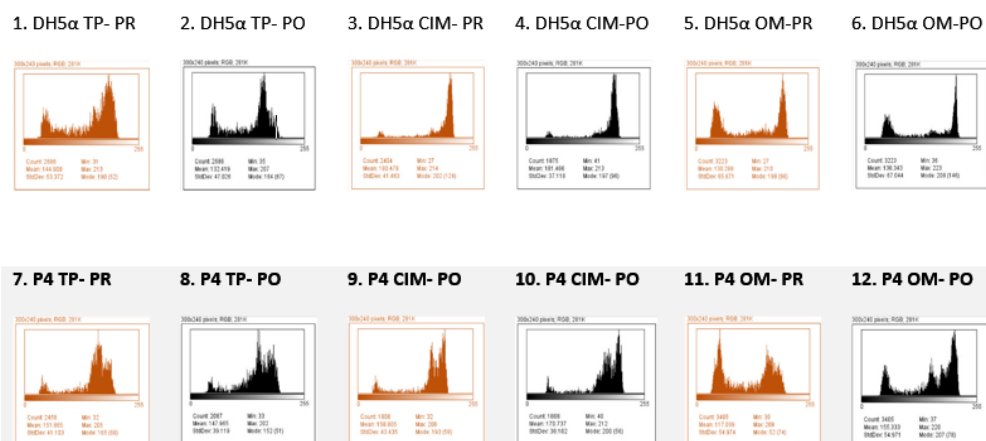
1. DH5α TP- PR

300x240 pixels; RGB; 281K

0 255

Count: 2686 Min: 31
Mean: 144.608 Max: 213
StdDev: 53.372 Mode: 180 (52)

2. DH5α TP- PO

300x240 pixels; RGB; 281K

0 255

Count: 2686 Min: 35
Mean: 132.459 Max: 207
StdDev: 47.026 Mode: 164 (67)

3. DH5α CIM- PR

300x240 pixels; RGB; 281K

0 255

Count: 2404 Min: 27
Mean: 160.478 Max: 214
StdDev: 41.493 Mode: 202 (124)

4. DH5α CIM-PO

300x240 pixels; RGB; 281K

0 255

Count: 1675 Min: 41
Mean: 161.466 Max: 213
StdDev: 37.118 Mode: 197 (96)

5. DH5α OM-PR

300x240 pixels; RGB; 281K

0 255

Count: 3223 Min: 27
Mean: 130.266 Max: 215
StdDev: 55.671 Mode: 198 (56)

6. DH5α OM-PO

300x240 pixels; RGB; 281K

0 255

Count: 3223 Min: 38
Mean: 136.343 Max: 223
StdDev: 57.044 Mode: 209 (146)

7. P4 TP- PR

300x240 pixels; RGB; 281K

0 255

Count: 2476 Min: 32
Mean: 151.865 Max: 205
StdDev: 41.103 Mode: 165 (56)

8. P4 TP- PO

300x240 pixels; RGB; 281K

0 255

Count: 2067 Min: 33
Mean: 147.665 Max: 203
StdDev: 39.119 Mode: 152 (51)

9. P4 CIM- PO

300x240 pixels; RGB; 281K

0 255

Count: 1808 Min: 32
Mean: 158.665 Max: 206
StdDev: 43.435 Mode: 193 (59)

10. P4 CIM- PO

300x240 pixels; RGB; 281K

0 255

Count: 1808 Min: 40
Mean: 170.737 Max: 212
StdDev: 30.182 Mode: 200 (56)

11. P4 OM- PR

300x240 pixels; RGB; 281K

0 255

Count: 3465 Min: 30
Mean: 117.039 Max: 206
StdDev: 54.974 Mode: 72 (74)

12. P4 OM- PO

300x240 pixels; RGB; 281K

0 255

Count: 3465 Min: 37
Mean: 155.333 Max: 220
StdDev: 54.671 Mode: 207 (78)